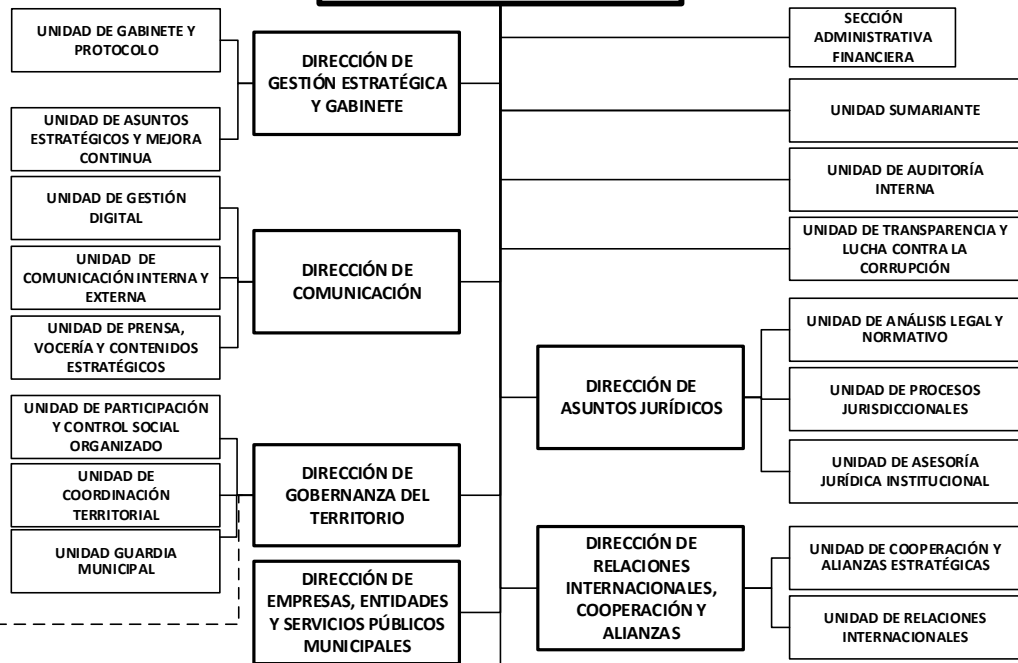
UNIDAD DE GABINETE Y PROTOCOLO

DIRECCIÓN DE GESTIÓN ESTRATÉGICA Y GABINETE

UNIDAD DE ASUNTOS ESTRATÉGICOS Y MEJORA CONTINUA

UNIDAD DE GESTIÓN DIGITAL

UNIDAD DE COMUNICACIÓN INTERNA Y EXTERNA

DIRECCIÓN DE COMUNICACIÓN

UNIDAD DE PRENSA, VOCERÍA Y CONTENIDOS ESTRATÉGICOS

UNIDAD DE PARTICIPACIÓN Y CONTROL SOCIAL ORGANIZADO

UNIDAD DE COORDINACIÓN TERRITORIAL

DIRECCIÓN DE GOBERNANZA DEL TERRITORIO

UNIDAD GUARDIA MUNICIPAL

DIRECCIÓN DE EMPRESAS, ENTIDADES Y SERVICIOS PÚBLICOS MUNICIPALES

SECCIÓN ADMINISTRATIVA FINANCIERA

UNIDAD SUMARIANTE

UNIDAD DE AUDITORÍA INTERNA

UNIDAD DE TRANSPARENCIA Y LUCHA CONTRA LA CORRUPCIÓN

UNIDAD DE ANÁLISIS LEGAL Y NORMATIVO

DIRECCIÓN DE ASUNTOS JURÍDICOS

UNIDAD DE PROCESOS JURISDICCIONALES

UNIDAD DE ASESORÍA JURÍDICA INSTITUCIONAL

DIRECCIÓN DE RELACIONES INTERNACIONALES, COOPERACIÓN Y ALIANZAS

UNIDAD DE COOPERACIÓN Y ALIANZAS ESTRATÉGICAS

UNIDAD DE RELACIONES INTERNACIONALES